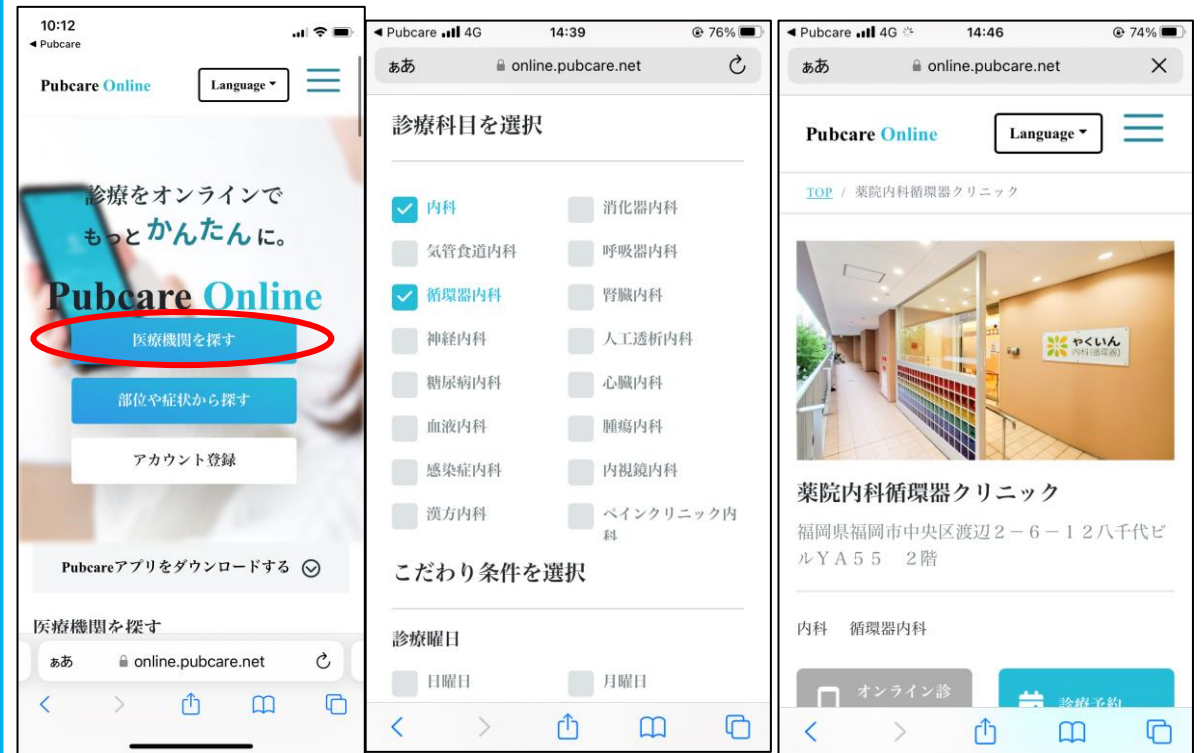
10:12
◀ Pubcare

Pubcare Online
Language ▾

診療をオンラインで
もっとかんたんに。

Pubcare Online

医療機関を探す

部位や症状から探す

アカウント登録

Pubcareアプリをダウンロードする

医療機関を探す

ぁあ online.pubcare.net

◀ Pubcare 4G 14:39 76%
ぁあ online.pubcare.net

診療科目を選択

内科
消化器内科
気管食道内科
呼吸器内科
循環器内科
腎臓内科
神経内科
人工透析内科
糖尿病内科
心臓内科
血液内科
腫瘍内科
感染症内科
内視鏡内科
漢方内科
ペインクリニック内科

こだわり条件を選択

診療曜日

日曜日
月曜日

◀ Pubcare 4G 14:46 74%
ぁあ online.pubcare.net

Pubcare Online
Language ▾

TOP / 薬院内科循環器クリニック

やくいん 内科(循環器)

薬院内科循環器クリニック

福岡県福岡市中央区渡辺２－６－１２八千代ビルＹＡ５５　２階

内科　循環器内科

オンライン診
診療予約